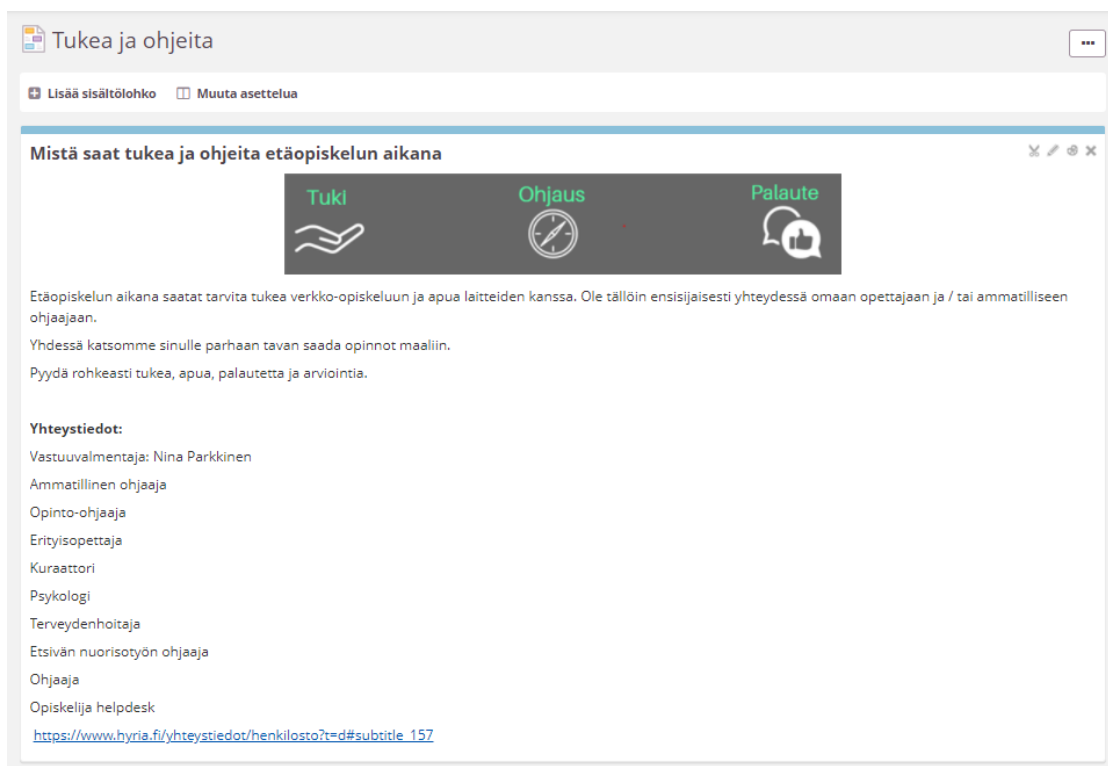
Tukea ja ohjeita

...

Lisää sisältölohko Muuta asettelua

Mistä saat tukea ja ohjeita etäopiskelun aikana

Tuki Ohjaus Palaute

Etäopiskelun aikana saatat tarvita tukea verkko-opiskeluun ja apua laitteiden kanssa. Ole tällöin ensisijaisesti yhteydessä omaan opettajaan ja / tai ammatilliseen ohjaajaan.

Yhdessä katsomme sinulle parhaan tavan saada opinnot maaliin.

Pyydä rohkeasti tukea, apua, palautetta ja arviointia.

Yhteystiedot:

Vastuuvalmentaja: Nina Parkkinen

Ammatillinen ohjaaja

Opinto-ohjaaja

Erityisopettaja

Kuraattori

Psykologi

Terveydenhoitaja

Etsivän nuorisotyön ohjaaja

Ohjaaja

Opiskelija helpdesk

https://www.hyria.fi/yhteystiedot/henkilosto?t=d#subtitle_157